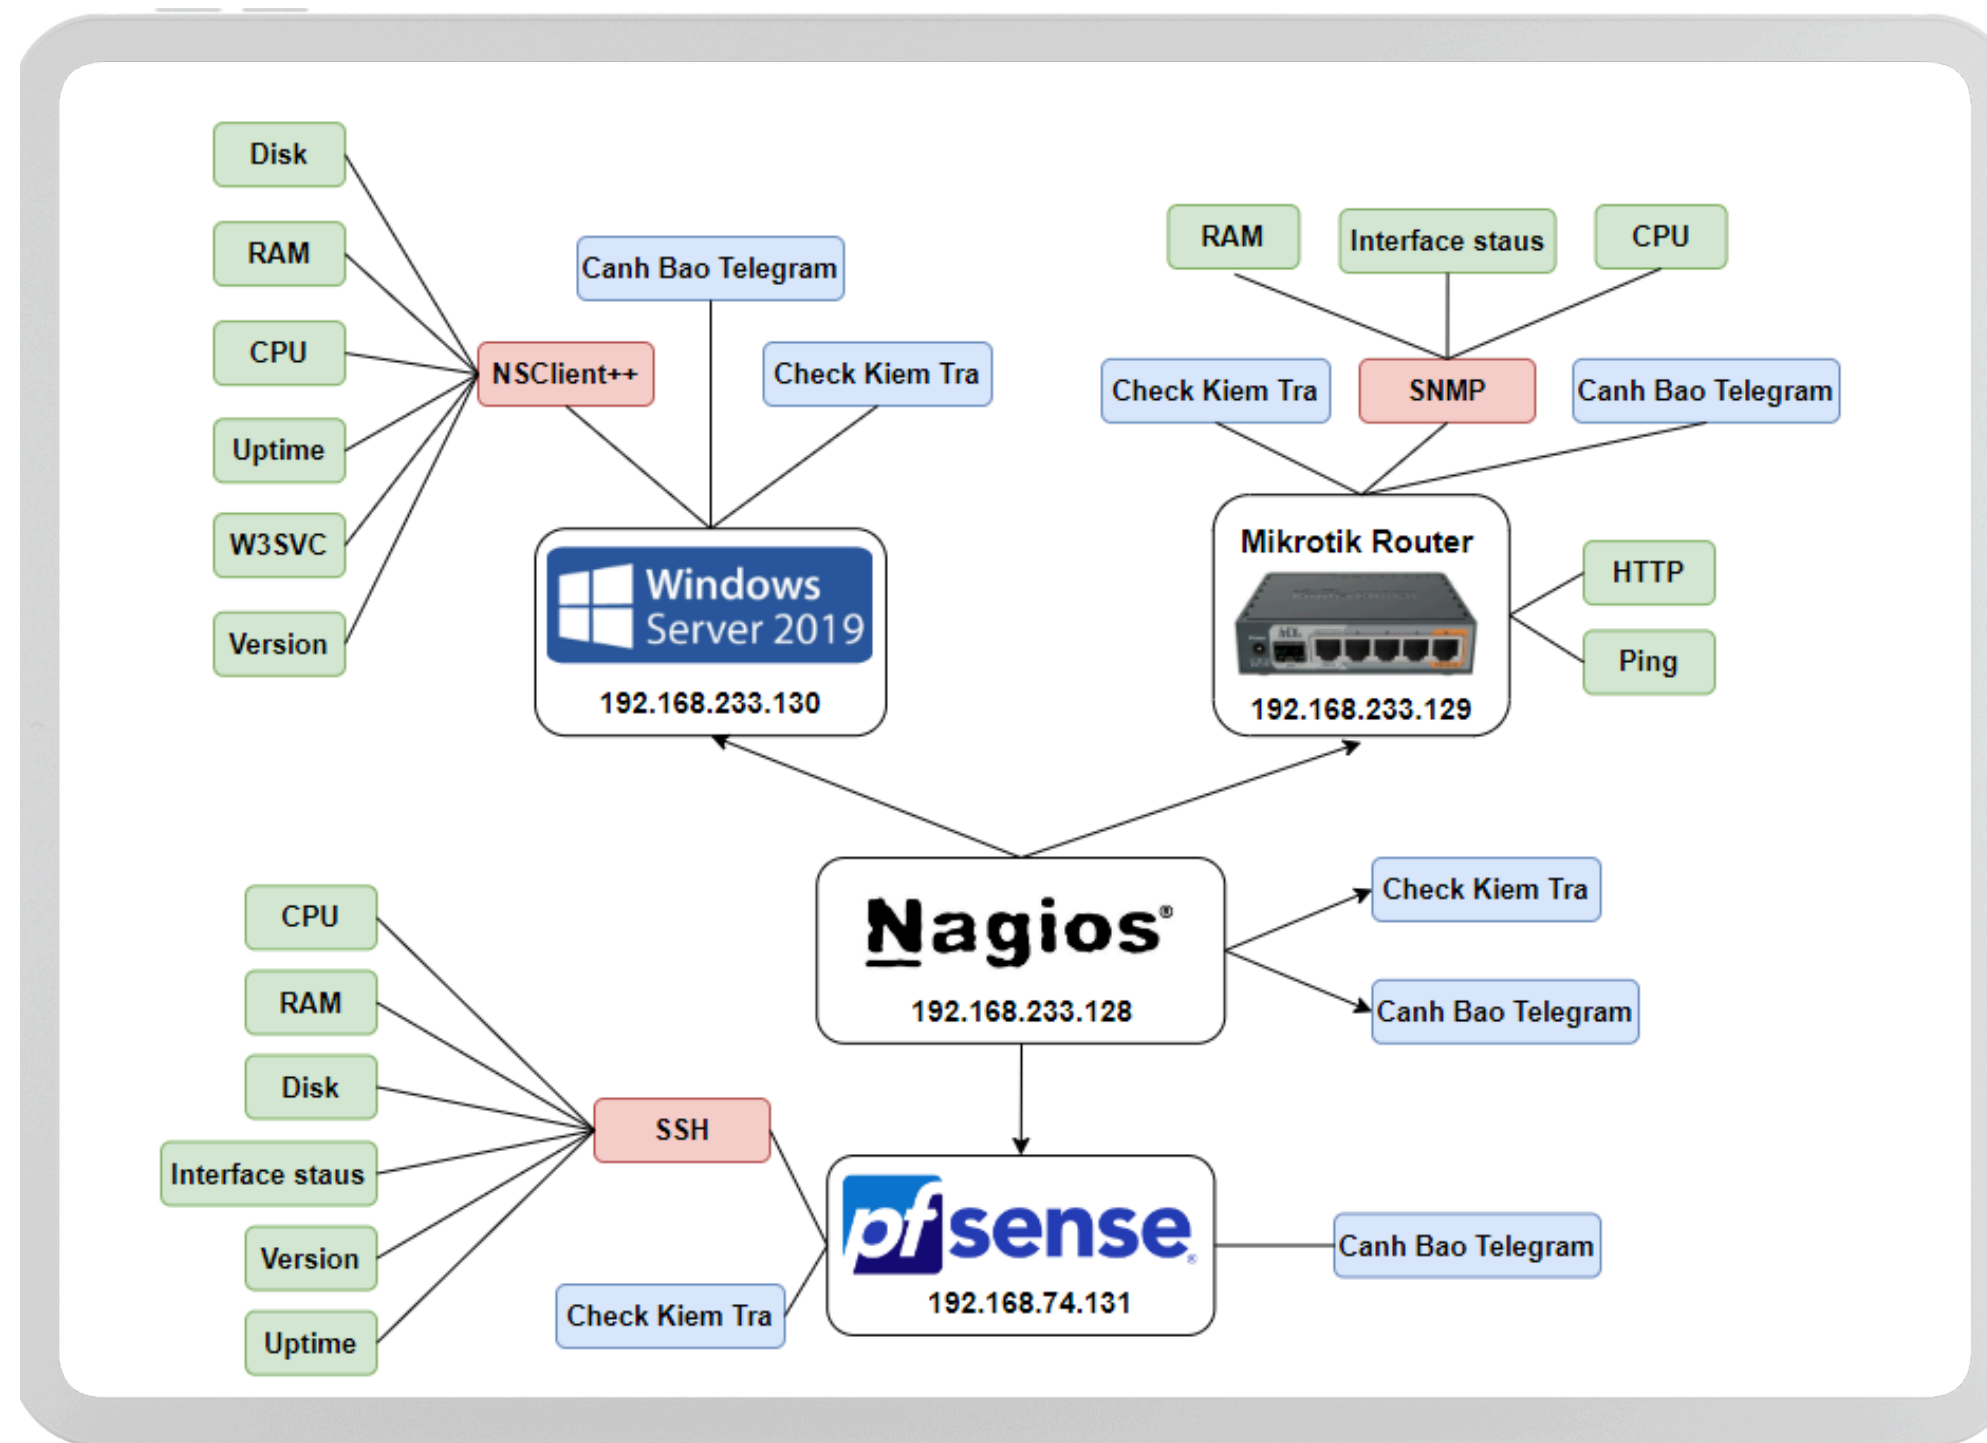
Disk
RAM
CPU
Uptime
W3SVC
Version
NSClient++
Canh Bao Telegram
Check Kiem Tra
Windows Server 2019
192.168.233.130

RAM
Interface staus
CPU
Check Kiem Tra
SNMP
Canh Bao Telegram
Mikrotik Router
192.168.233.129
HTTP
Ping

Nagios®
192.168.233.128
Check Kiem Tra
Canh Bao Telegram

CPU
RAM
Disk
Interface staus
Version
Uptime
SSH
Check Kiem Tra
pfsense
192.168.74.131
Canh Bao Telegram